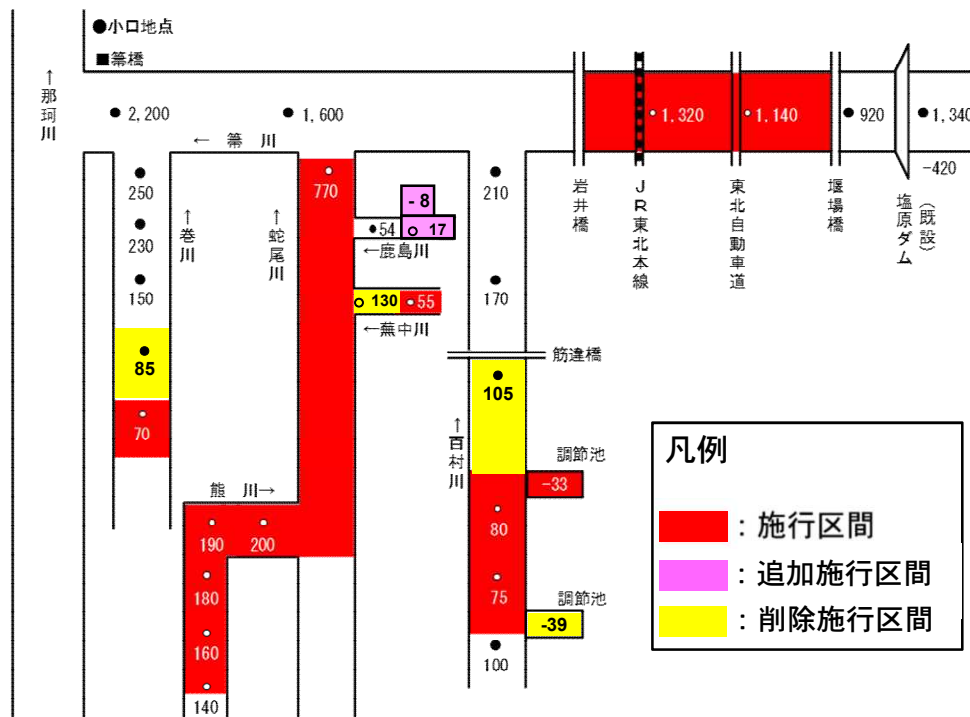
●小口地点
■箒橋

↑那珂川

2,200
1,600
← 箒 川
1,320
1,140
920
1,340
-420

250
230
150
85
70

↑巻川

↑蛇尾川

770

-8
54
17
←鹿島川

130
55
←蕪中川

210
170
筋違橋
105
↑百村川
調節池
-33
80
75
調節池
-39
100

岩井橋
JR東北本線
東北自動車道
堰場橋
塩原ダム（既設）

熊 川→
190
200
180
160
140

凡例
：施行区間
：追加施行区間
：削除施行区間